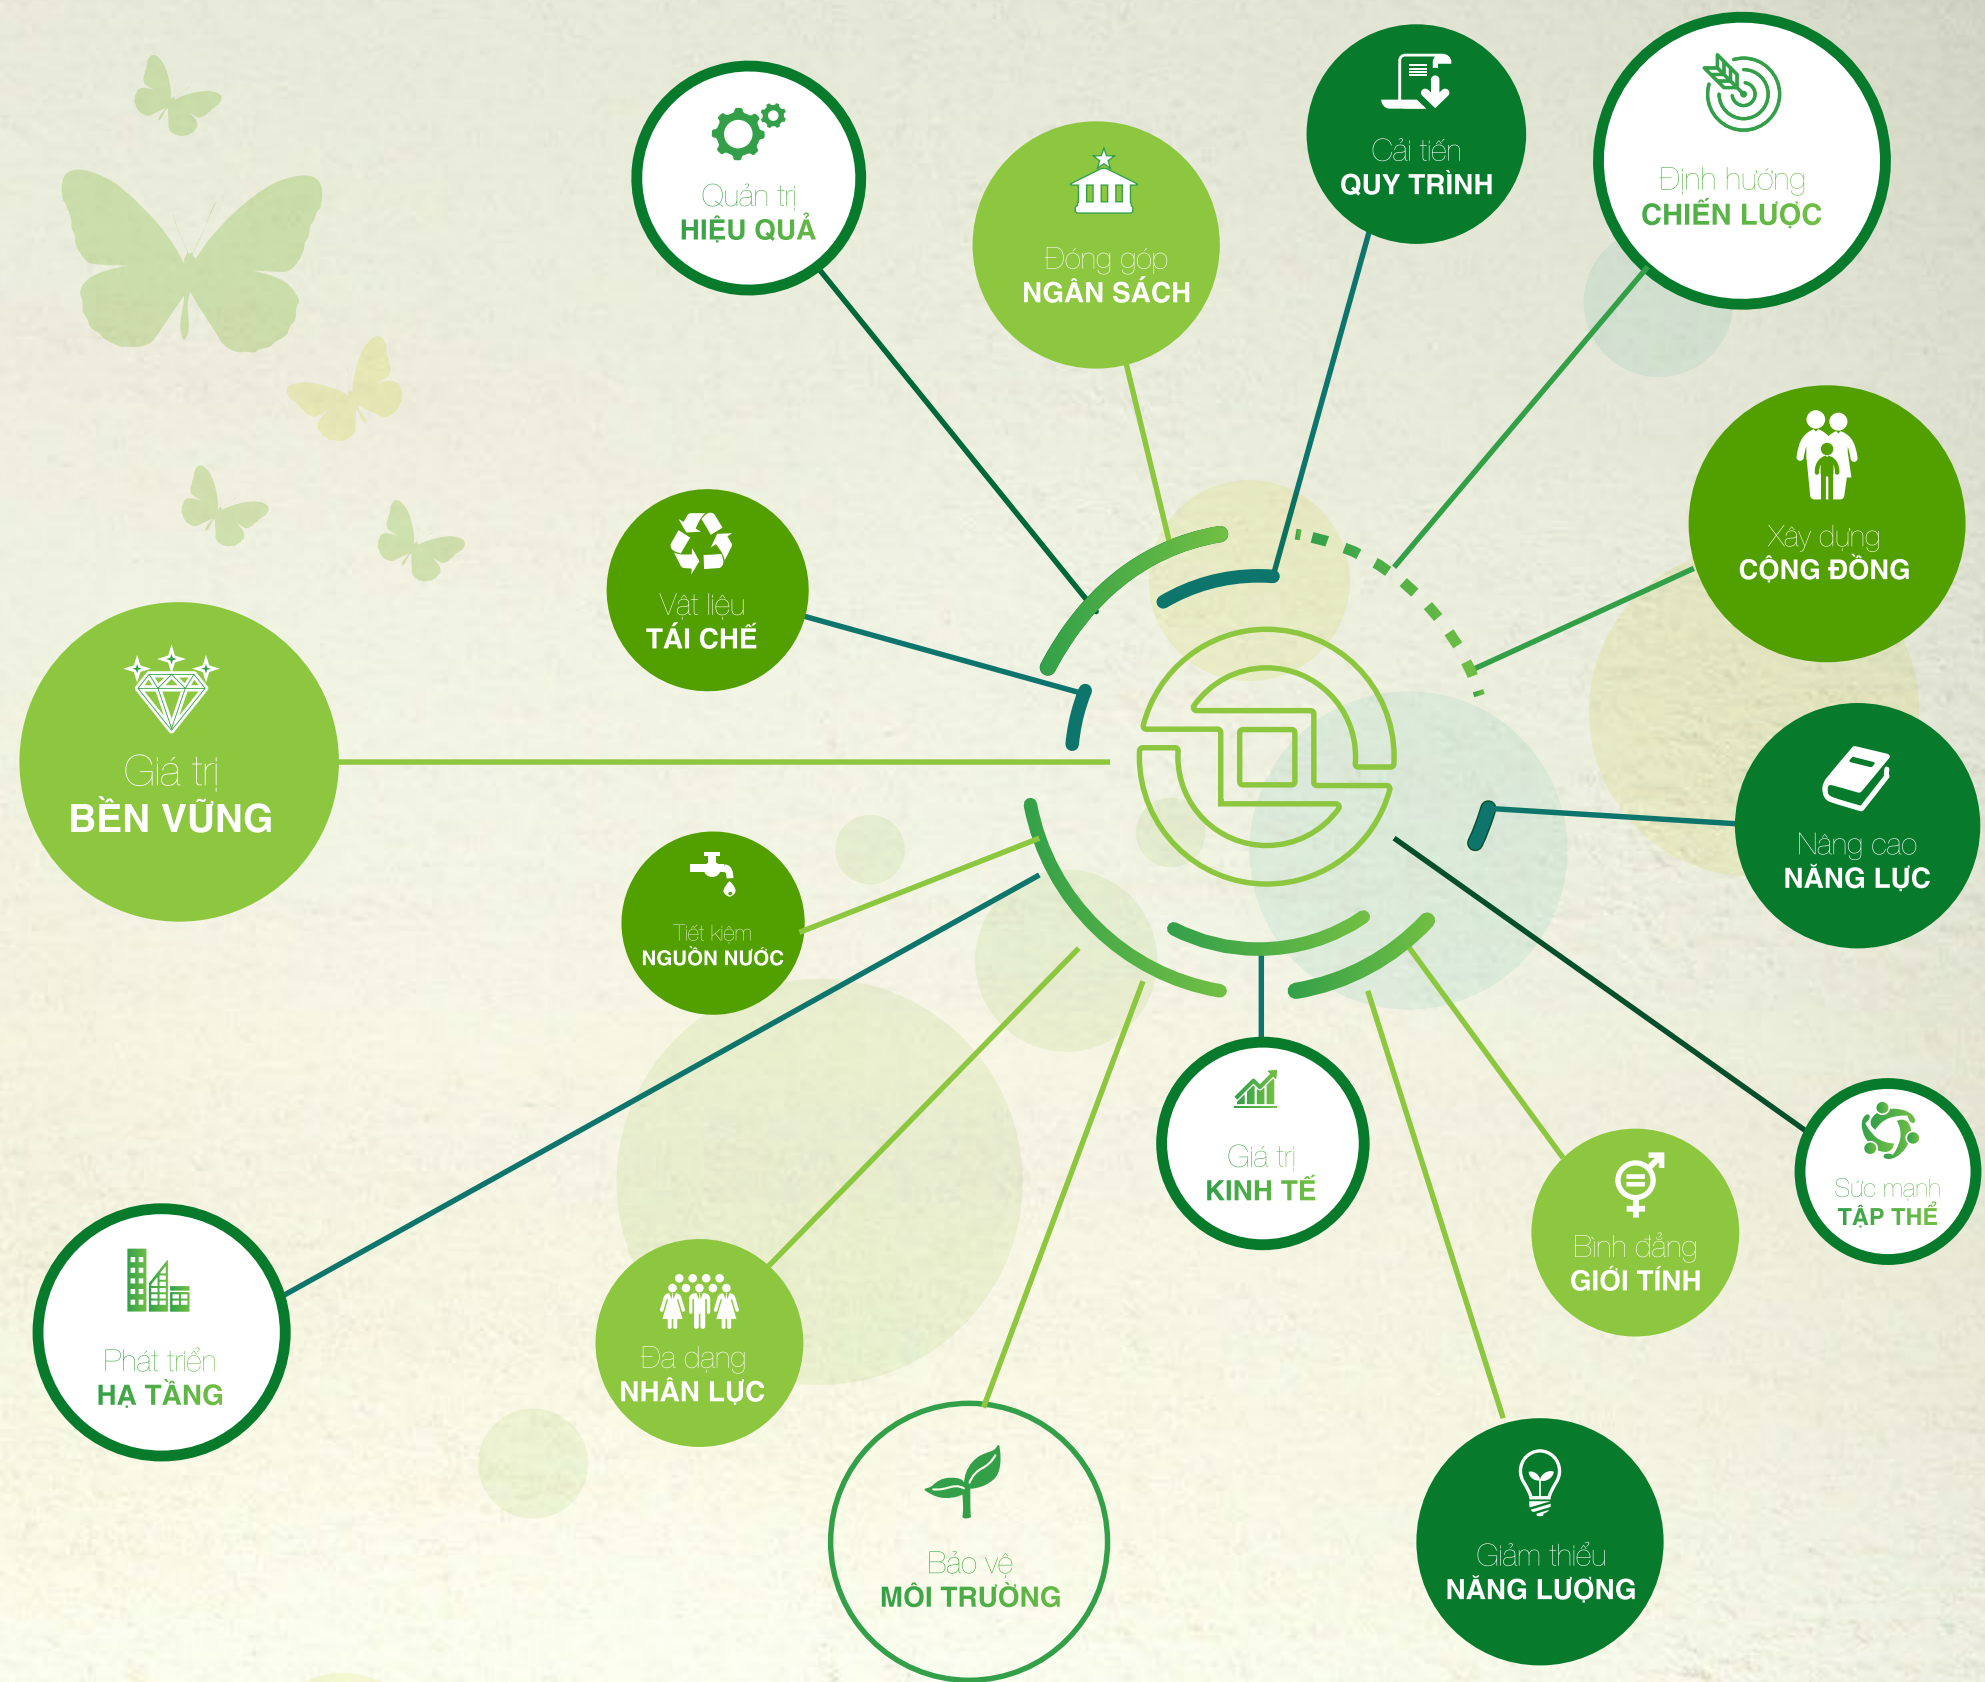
Quản trị
HIỆU QUẢ

Đóng góp
NGÂN SÁCH

Cải tiến
QUY TRÌNH

Định hướng
CHIẾN LƯỢC

Xây dựng
CỘNG ĐỒNG

Vật liệu
TÁI CHẾ

Giá trị
BỀN VỮNG

Nâng cao
NĂNG LỰC

Tiết kiệm
NGUỒN NƯỚC

Giá trị
KINH TẾ

Sức mạnh
TẬP THỂ

Bình đẳng
GIỚI TÍNH

Phát triển
HẠ TẦNG

Đa dạng
NHÂN LỰC

Bảo vệ
MÔI TRƯỜNG

Giảm thiểu
NĂNG LƯỢNG